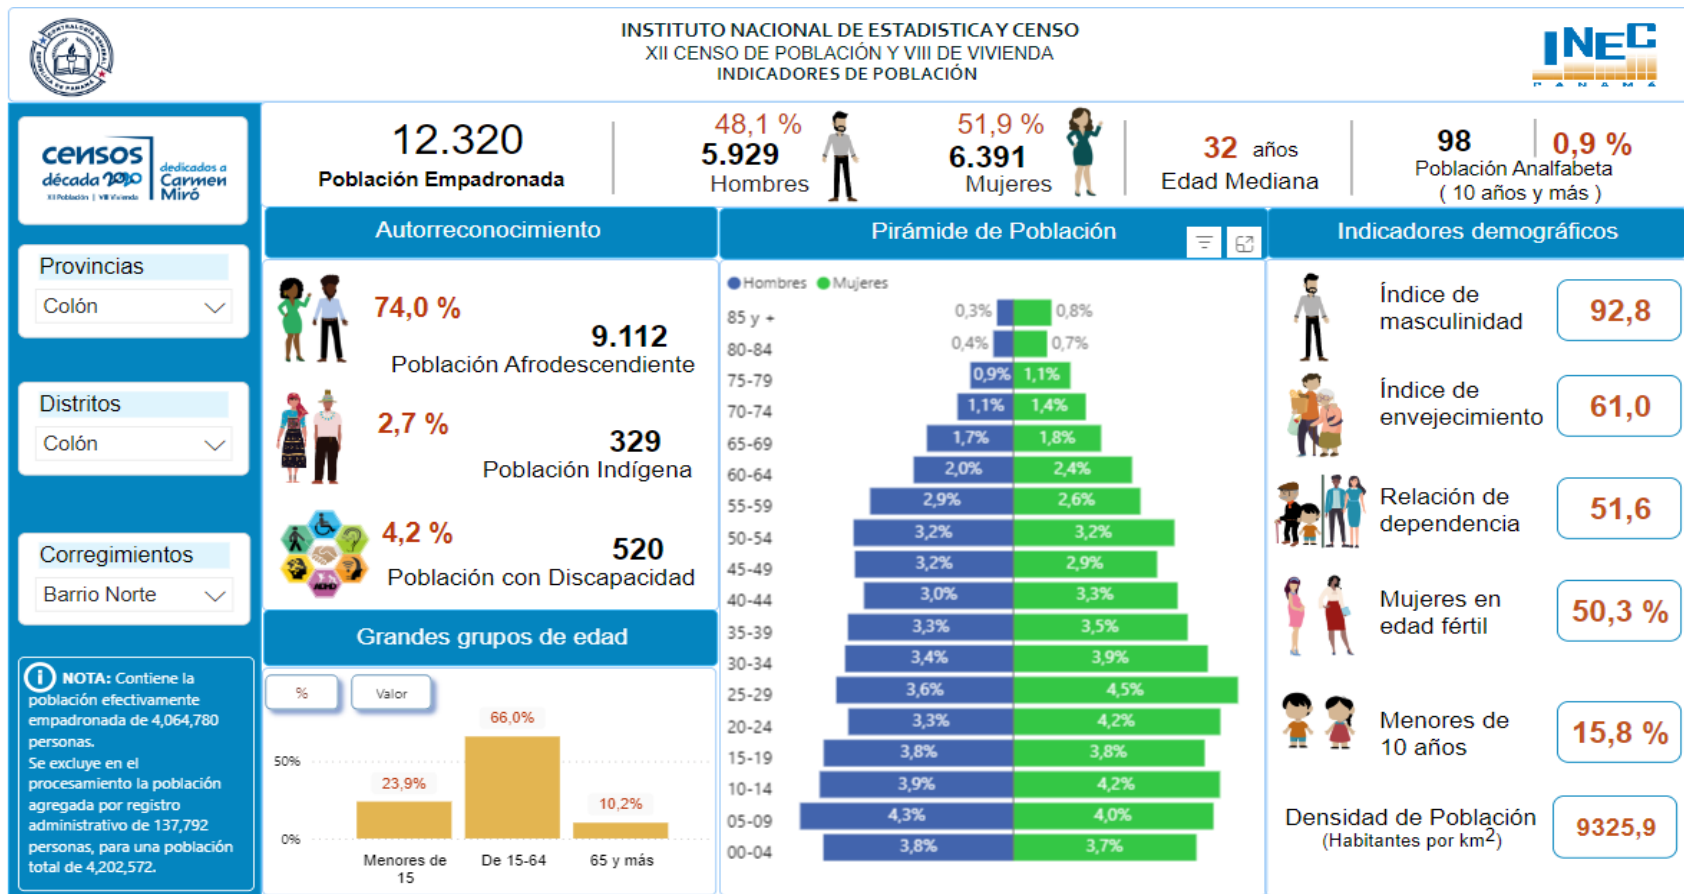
INSTITUTO NACIONAL DE ESTADISTICA Y CENSO
XII CENSO DE POBLACIÓN Y VIII DE VIVIENDA
INDICADORES DE POBLACIÓN

INEC PANAMA

censos década 2020 XI Población | VIII Vivienda dedicados a Carmen Miró

12.320
Población Empadronada

48,1 %
5.929
Hombres

51,9 %
6.391
Mujeres

32 años
Edad Mediana

98
Población Analfabeta
( 10 años y más )
0,9 %

Provincias
Colón

Distritos
Colón

Corregimientos
Barrio Norte

NOTA: Contiene la población efectivamente empadronada de 4,064,780 personas.
Se excluye en el procesamiento la población agregada por registro administrativo de 137,792 personas, para una población total de 4,202,572.

Autorreconocimiento

74,0 %
9.112
Población Afrodescendiente

2,7 %
329
Población Indígena

4,2 %
520
Población con Discapacidad

Grandes grupos de edad

%
Valor

50%
0%

| | Menores de 15 | De 15-64 | 65 y más |
|---|---|---|---|
| | 23,9% | 66,0% | 10,2% |

Pirámide de Población

Hombres Mujeres

| Edad | Hombres | Mujeres |
|---|---|---|
| 85 y + | 0,3% | 0,8% |
| 80-84 | 0,4% | 0,7% |
| 75-79 | 0,9% | 1,1% |
| 70-74 | 1,1% | 1,4% |
| 65-69 | 1,7% | 1,8% |
| 60-64 | 2,0% | 2,4% |
| 55-59 | 2,9% | 2,6% |
| 50-54 | 3,2% | 3,2% |
| 45-49 | 3,2% | 2,9% |
| 40-44 | 3,0% | 3,3% |
| 35-39 | 3,3% | 3,5% |
| 30-34 | 3,4% | 3,9% |
| 25-29 | 3,6% | 4,5% |
| 20-24 | 3,3% | 4,2% |
| 15-19 | 3,8% | 3,8% |
| 10-14 | 3,9% | 4,2% |
| 05-09 | 4,3% | 4,0% |
| 00-04 | 3,8% | 3,7% |

Indicadores demográficos

Índice de masculinidad 92,8
Índice de envejecimiento 61,0
Relación de dependencia 51,6
Mujeres en edad fértil 50,3 %
Menores de 10 años 15,8 %
Densidad de Población (Habitantes por km$^2$) 9325,9